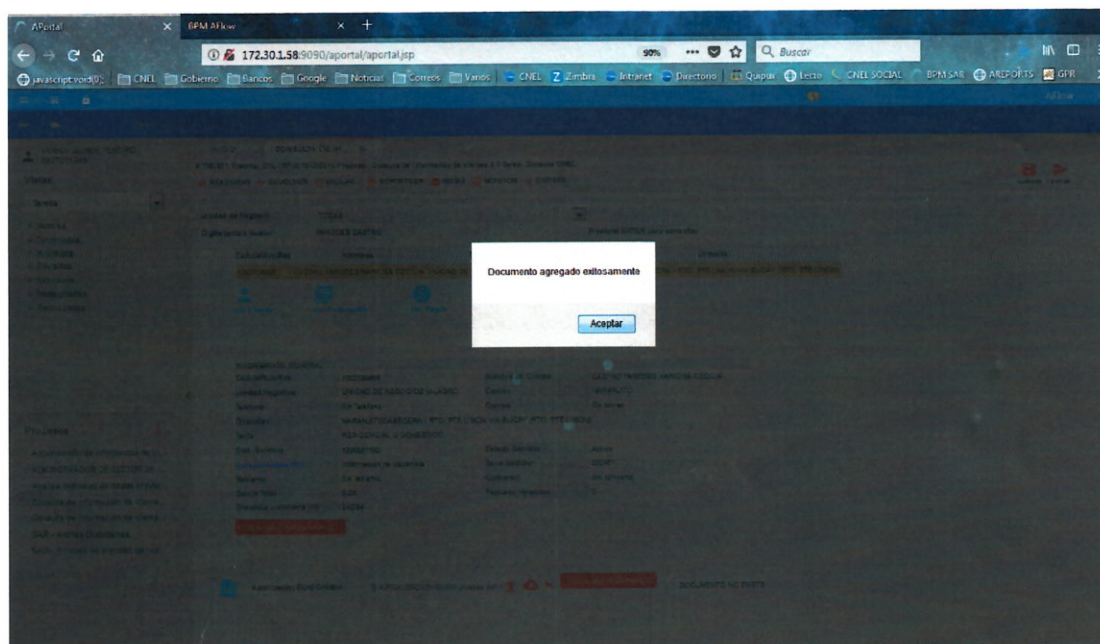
APortal
BPM AFlow
172.30.1.58:9090/aportal/aportal.jsp
90%
Buscar
javascript:void(0); CNEL Gobierno Bancos Google Noticias Correos Varios CNEL Zimbra Intranet Directorio Quipux Lecto CNEL SOCIAL BPM SAR ARCPORTS GPR

Documento agregado exitosamente

Aceptar

Vistas
Procesos
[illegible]